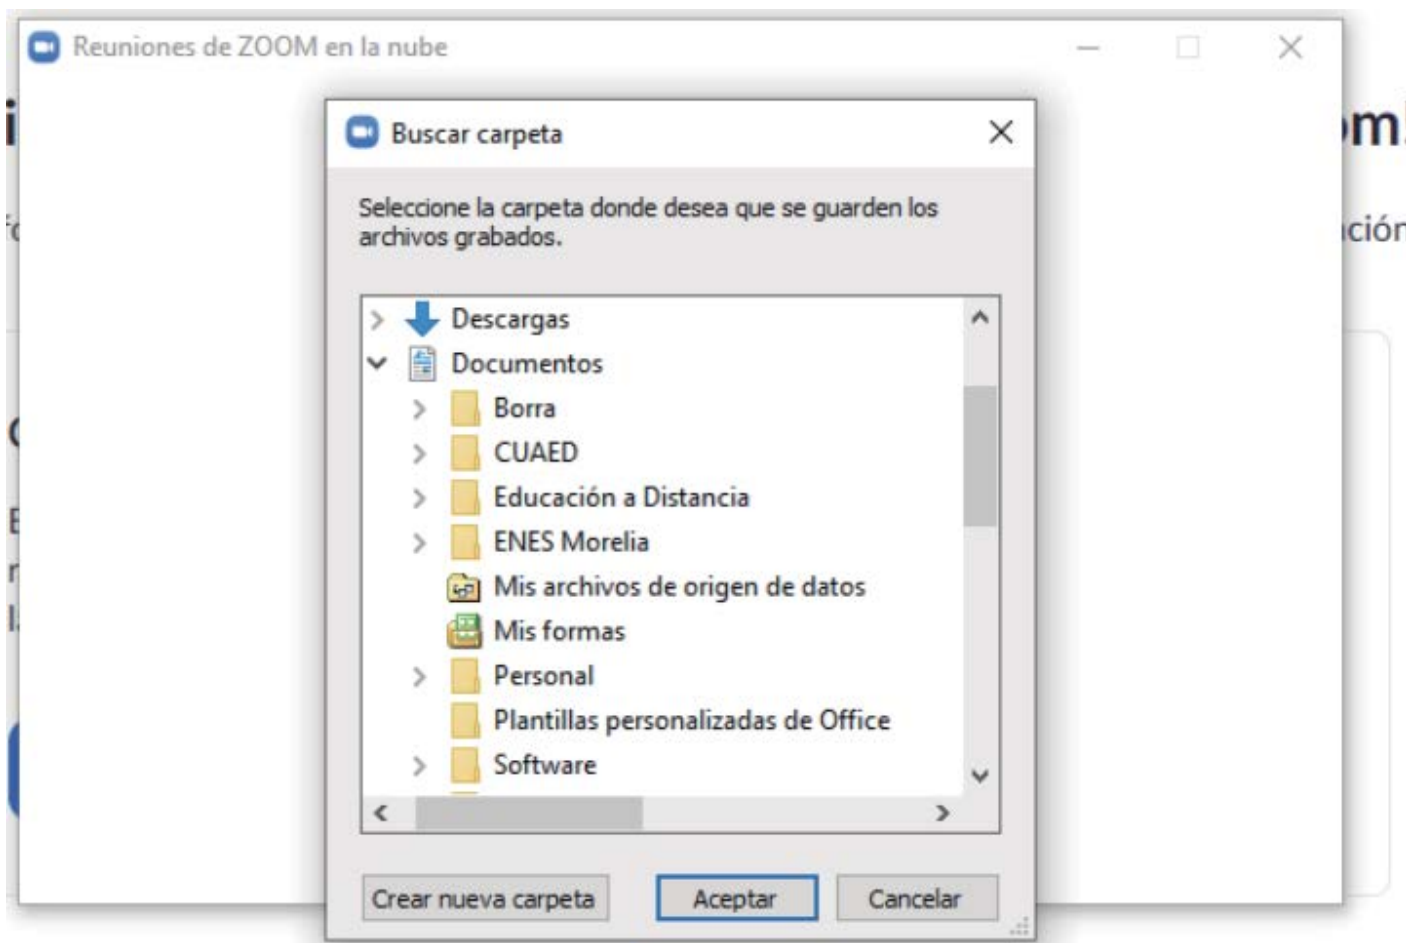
Reuniones de ZOOM en la nube

Buscar carpeta

Seleccione la carpeta donde desea que se guarden los archivos grabados.

Descargas
Documentos
Borra
CUAED
Educación a Distancia
ENES Morelia
Mis archivos de origen de datos
Mis formas
Personal
Plantillas personalizadas de Office
Software

Crear nueva carpeta
Aceptar
Cancelar